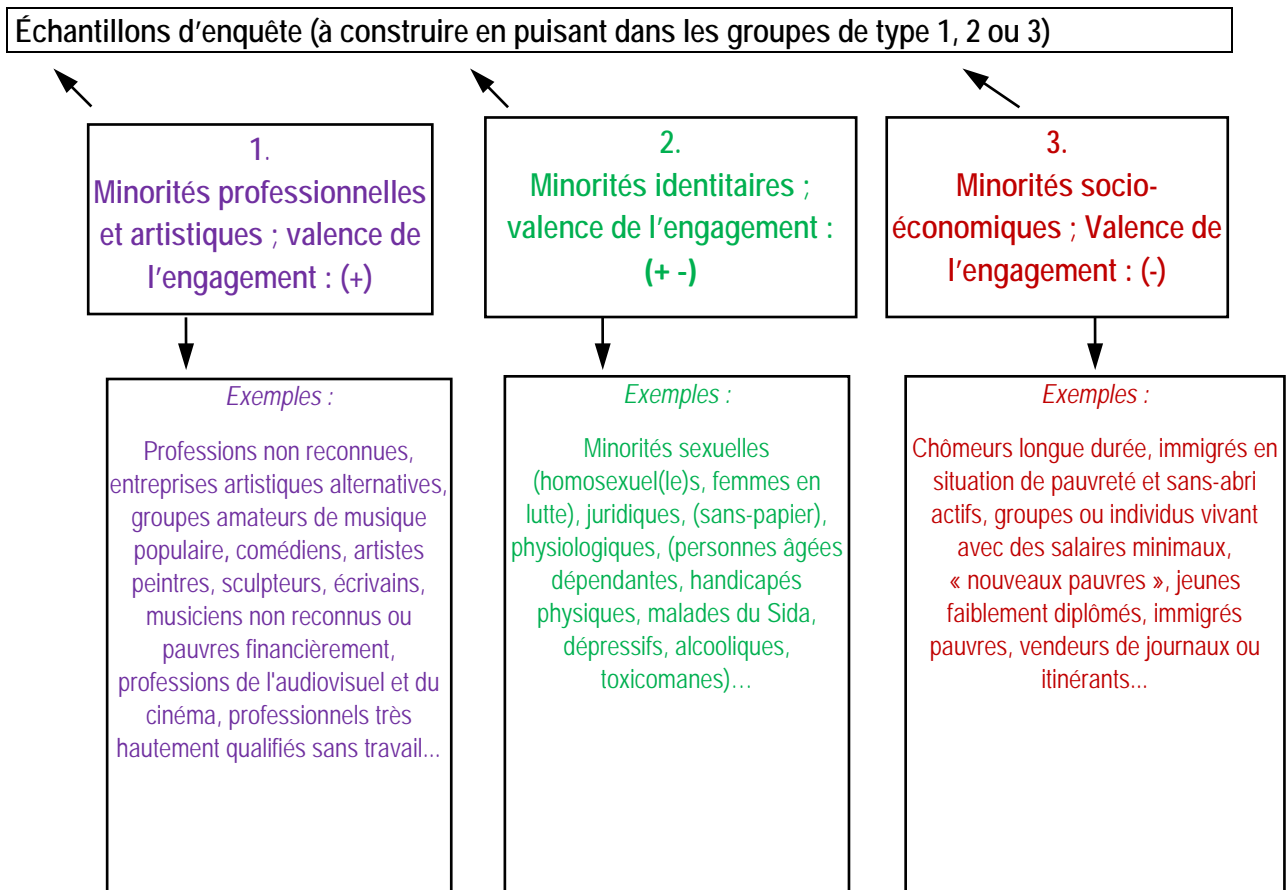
Échantillons d'enquête (à construire en puisant dans les groupes de type 1, 2 ou 3)

1.
Minorités professionnelles et artistiques ; valence de l'engagement : (+)

Exemples :

Professions non reconnues, entreprises artistiques alternatives, groupes amateurs de musique populaire, comédiens, artistes peintres, sculpteurs, écrivains, musiciens non reconnus ou pauvres financièrement, professions de l'audiovisuel et du cinéma, professionnels très hautement qualifiés sans travail...

2.
Minorités identitaires ; valence de l'engagement : (+ -)

Exemples :

Minorités sexuelles (homosexuel(le)s, femmes en lutte), juridiques, (sans-papier), physiologiques, (personnes âgées dépendantes, handicapés physiques, malades du Sida, dépressifs, alcooliques, toxicomanes)…

3.
Minorités socio-économiques ; Valence de l'engagement : (-)

Exemples :

Chômeurs longue durée, immigrés en situation de pauvreté et sans-abri actifs, groupes ou individus vivant avec des salaires minimaux, « nouveaux pauvres », jeunes faiblement diplômés, immigrés pauvres, vendeurs de journaux ou itinérants...